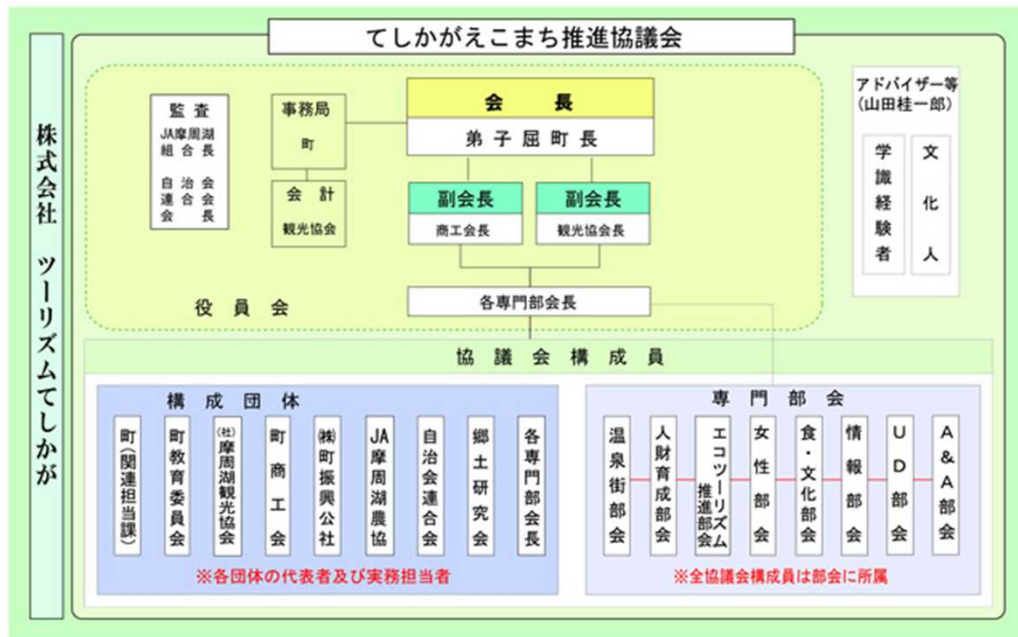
株式会社 ツーリズムてしかが

てしかがえこまち推進協議会

監査
JA摩周湖組合長
自治会連合会長

事務局
町

会計
観光協会

会長
弟子屈町長

副会長
商工会長

副会長
観光協会長

各専門部会長

役員会

アドバイザー等（山田桂一郎）

学識経験者

文化人

協議会構成員

構成団体

町（関連担当課）

町教育委員会

(社)摩周湖観光協会

町商工会

(株)町振興公社

JA摩周湖農協

自治会連合会

郷土研究会

各専門部会長

※各団体の代表者及び実務担当者

専門部会

温泉街部会

人財育成部会

エコツーリズム推進部会

女性部会

食・文化部会

情報部会

UD部会

A&A部会

※全協議会構成員は部会に所属